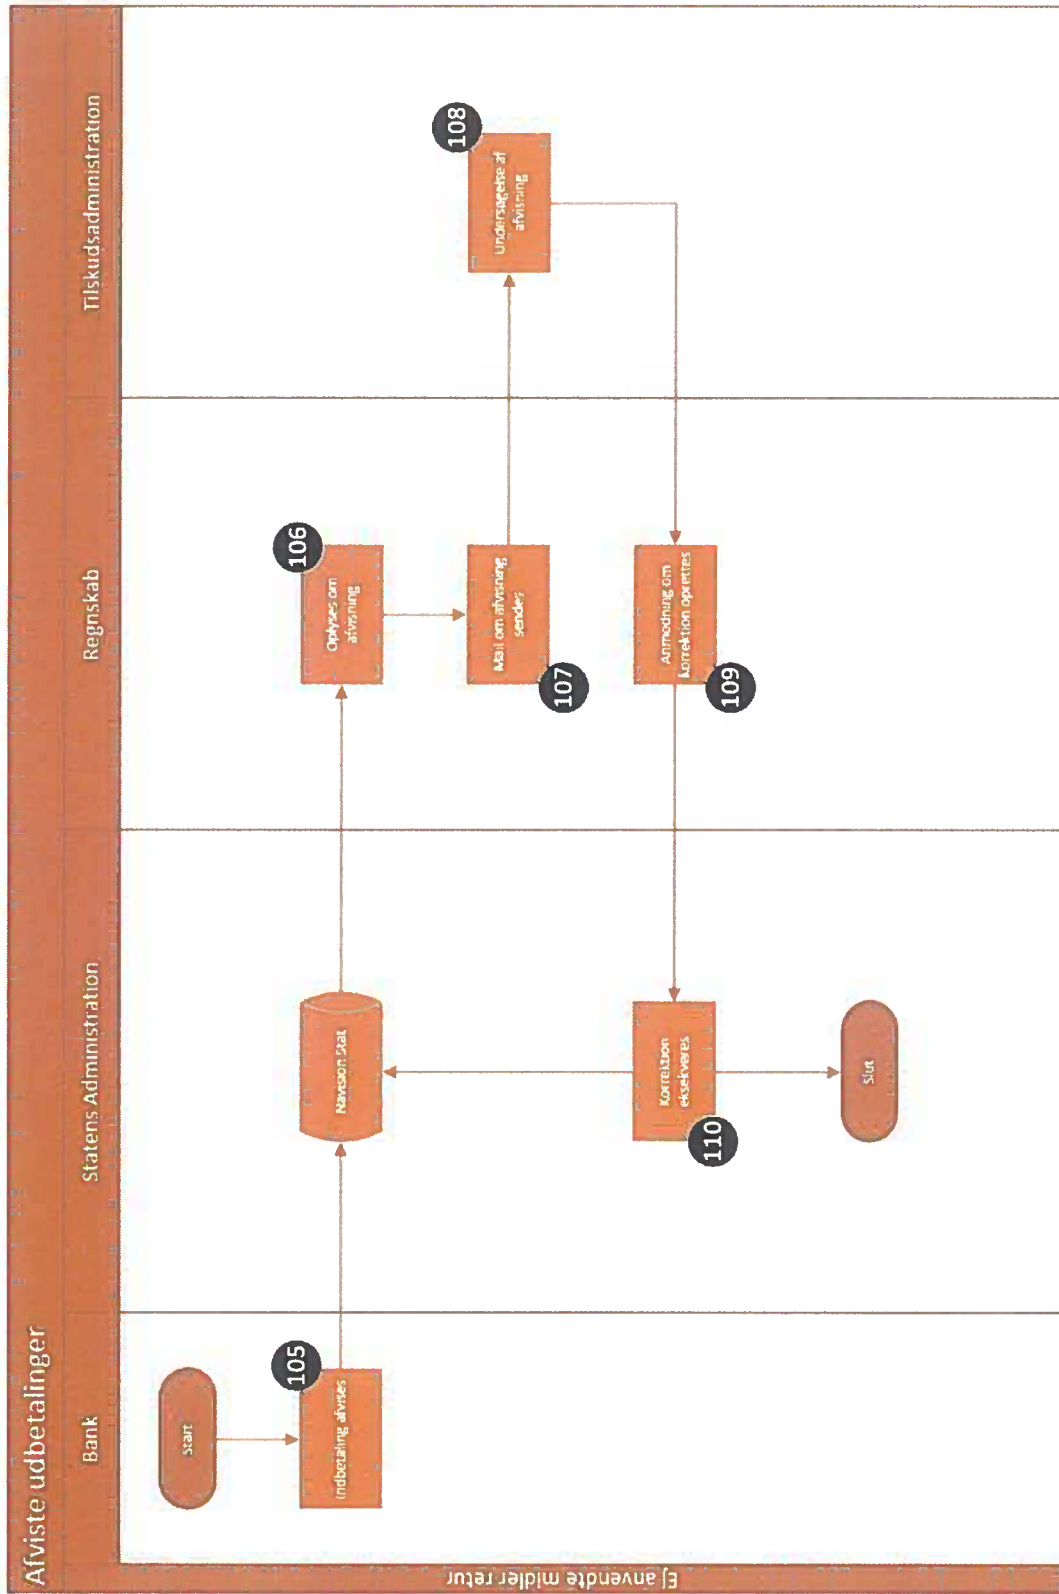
Afviste udbetalinger

Bank

Statens Administration

Regnskab

Tilskudsadministration

Start

105

Indbetaling afvises

Navision Stat

106

Oplyses om afvisning

107

Mail om afvisning sendes

108

Undersøgelse af afvisning

109

Anmodning om korrektion oprettes

110

Korrektion eksekveres

Slut

Ej anvendte midler retur